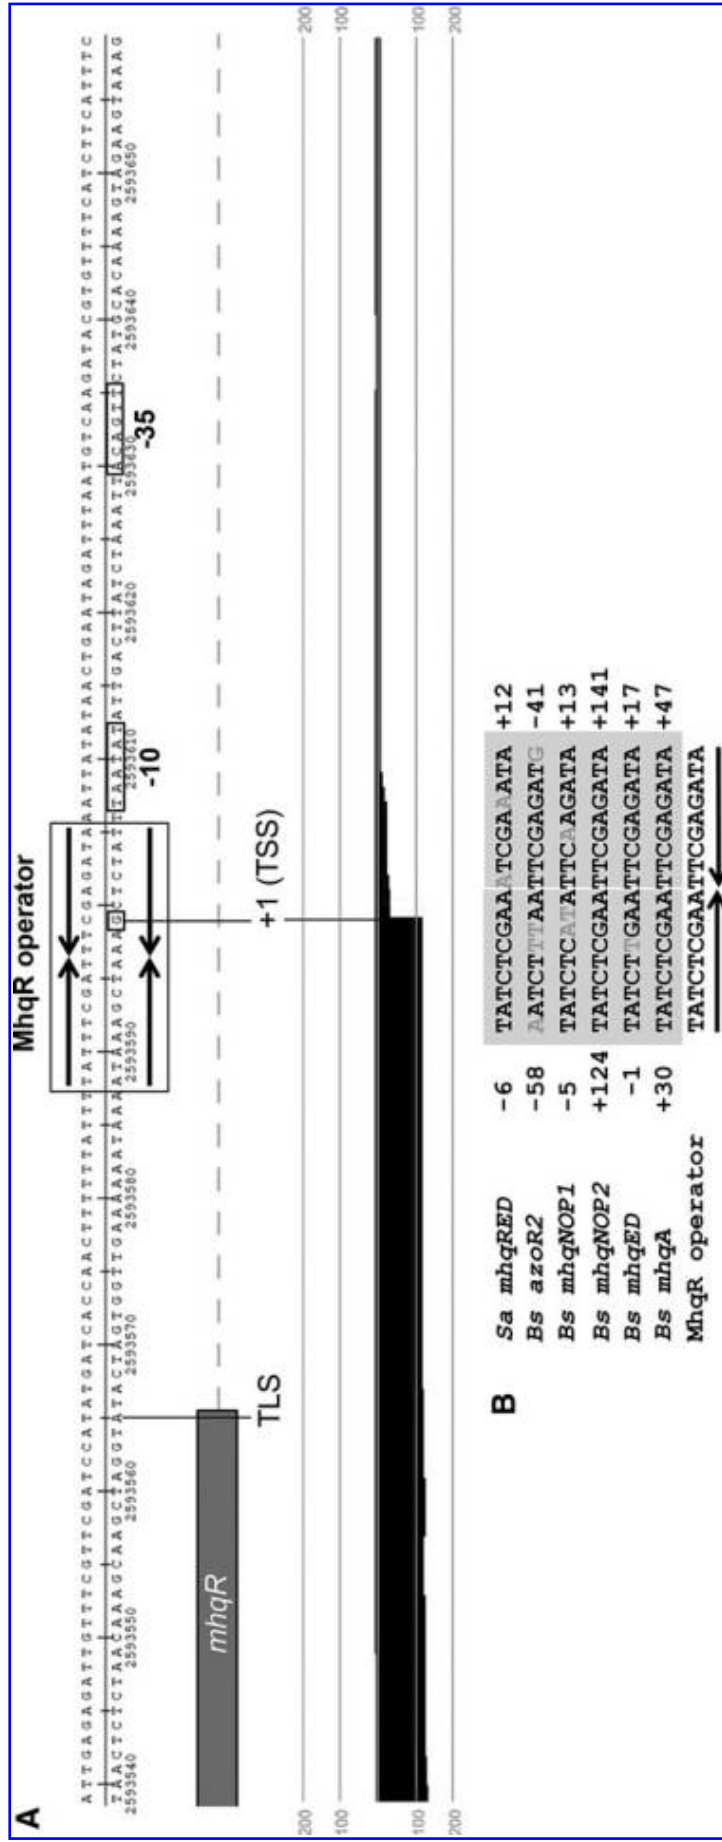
A

ATTGAGAGATTGTTTCGTTCGATCCATATGATCACCAACTTTTTATTTTATTTCGATTTCGAGATAAATTATATAACTGAATAGATTTAATGTCAAGATACGTGTTTTCATCTTCATTTC
TAACTCTCTAACAAAGCAAGCTAGGTATACTAGTGGTTGAAAAAATAAAATAAAGCTAAAGCTCTATTTAATATATTGACTTATCTAAATTACAGTTCTATGCACAAAAGTAGAAGTAAAG
2593540 2593550 2593560 2593570 2593580 2593590 2593610 2593620 2593630 2593640 2593650

MhqR operator

mhqR

TLS

+1 (TSS)

-10

-35

200
100
100
200

200
100
100
200

B

| | | | |
|---|---|---|---|
| Sa mhqRED | -6 | TATCTCGAAATCGAAATA | +12 |
| Bs azoR2 | -58 | AATCTTTAATTCGAGATG | -41 |
| Bs mhqNOP1 | -5 | TATCTCATATTCAAGATA | +13 |
| Bs mhqNOP2 | +124 | TATCTCGAATTCGAGATA | +141 |
| Bs mhqED | -1 | TATCTTGAATTCGAGATA | +17 |
| Bs mhqA | +30 | TATCTCGAATTCGAGATA | +47 |
| MhqR operator | | TATCTCGAATTCGAGATA | |